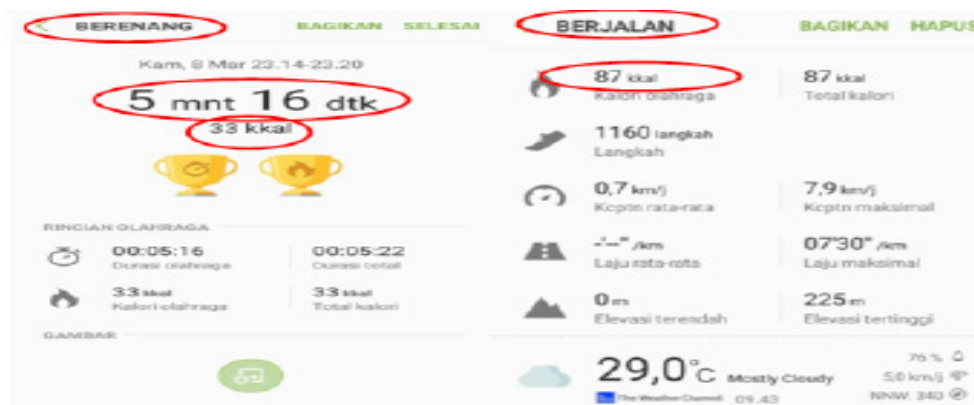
BERENANG BAGIKAN SELESAI

Kam, 8 Mar 23.14-23.20

5 mnt 16 dtk

33 kkal

RINCIAN OLAHRAGA

00:05:16
Durasi olahraga

00:05:22
Durasi total

33 kkal
Kalori olahraga

33 kkal
Total kalori

GAMBAR

BERJALAN BAGIKAN HAPUS

87 kkal
Kalori olahraga

87 kkal
Total kalori

1160 langkah
Langkah

0,7 km/j
Kcptn rata-rata

7,9 km/j
Kcptn maksimal

-'--" /km
Laju rata-rata

07'30" /km
Laju maksimal

0 m
Elevasi terendah

225 m
Elevasi tertinggi

29,0°C Mostly Cloudy

76 %
5,0 km/j
NNW 340

The Weather Channel 09.43